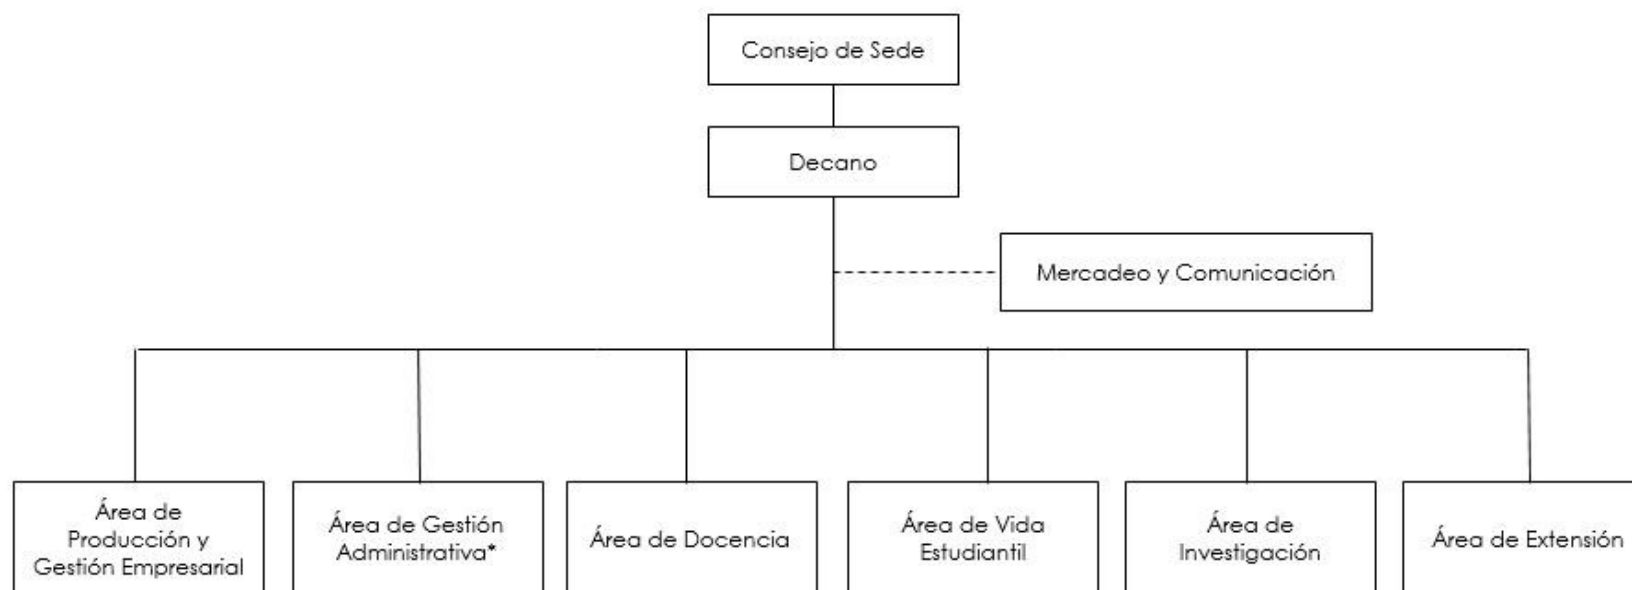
Consejo de Sede

Decano

Mercadeo y Comunicación

Área de Producción y Gestión Empresarial

Área de Gestión Administrativa*

Área de Docencia

Área de Vida Estudiantil

Área de Investigación

Área de Extensión